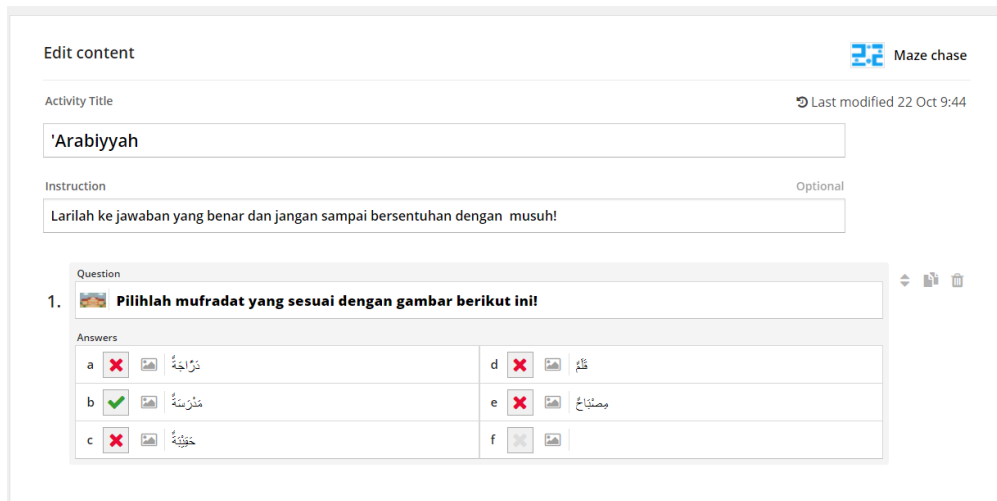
Edit content

Maze chase

Activity Title

Last modified 22 Oct 9:44

'Arabiyyah

Instruction

Optional

Larilah ke jawaban yang benar dan jangan sampai bersentuhan dengan musuh!

Question

1. Pilihlah mufradat yang sesuai dengan gambar berikut ini!

Answers

| | |
|---|---|
| a دَرَّاجَةٌ | d قَلَمٌ |
| b مَدْرَسَةٌ | e مِصْبَاحٌ |
| c حَقِيْبَةٌ | f |